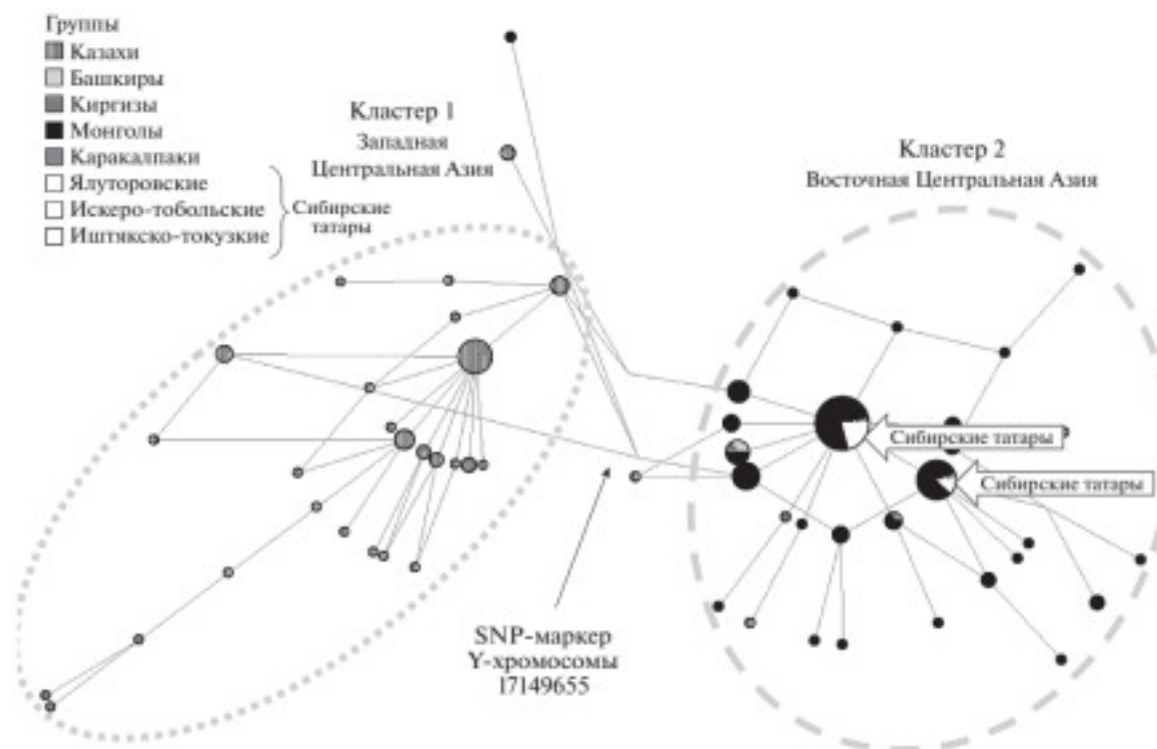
Группы
Казахи
Башкиры
Киргизы
Монголы
Каракалпаки
Ялуторовские
Искеро-тобольские
Иштякско-токузкие

Сибирские татары

Кластер 1
Западная
Центральная Азия

Кластер 2
Восточная Центральная Азия

Сибирские татары

Сибирские татары

SNP-маркер
Y-хромосомы
l7149655